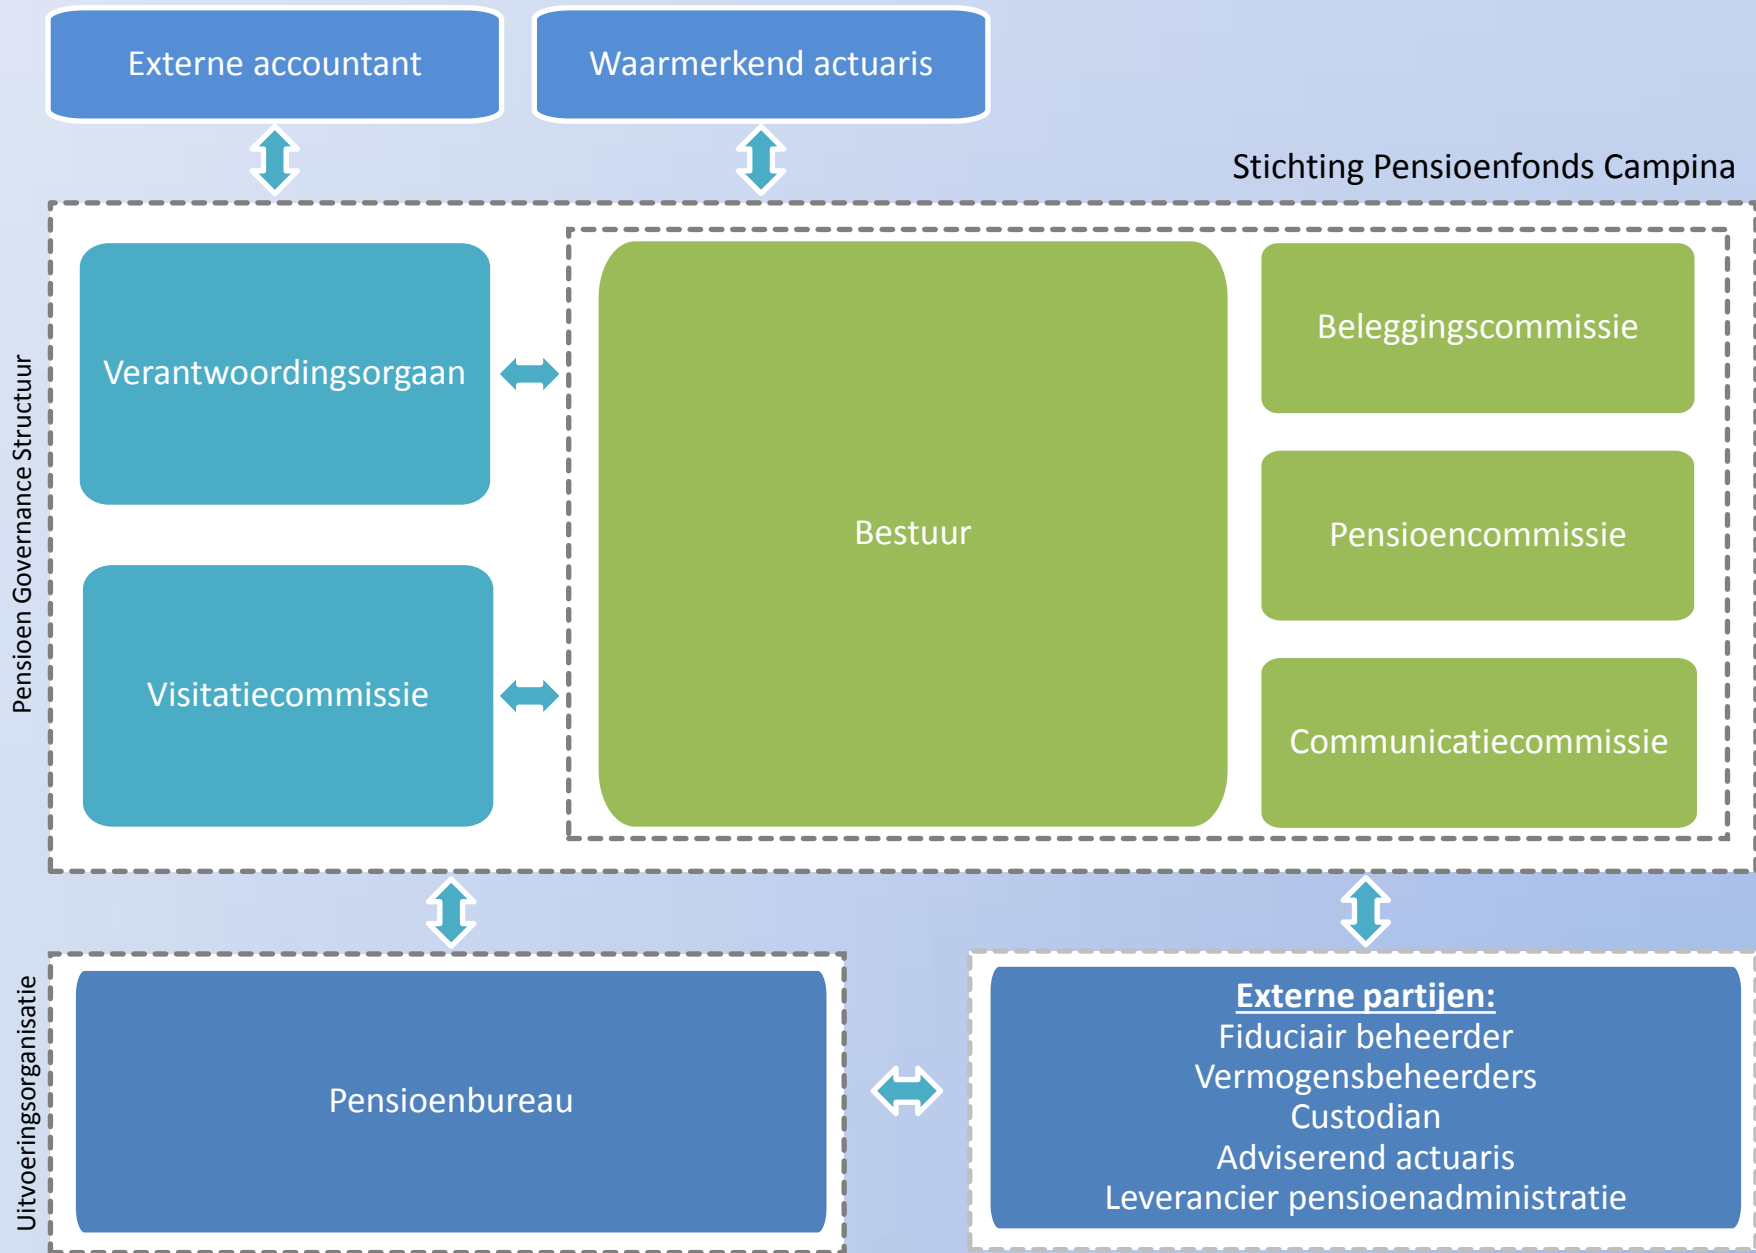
Externe accountant

Waarmerkend actuaris

Stichting Pensioenfonds Campina

Pensioen Governance Structuur

Verantwoordingsorgaan

Visitatiecommissie

Bestuur

Beleggingscommissie

Pensioencommissie

Communicatiecommissie

Uitvoeringsorganisatie

Pensioenbureau

**Externe partijen:**
Fiduciair beheerder
Vermogensbeheerders
Custodian
Adviserend actuaris
Leverancier pensioenadministratie